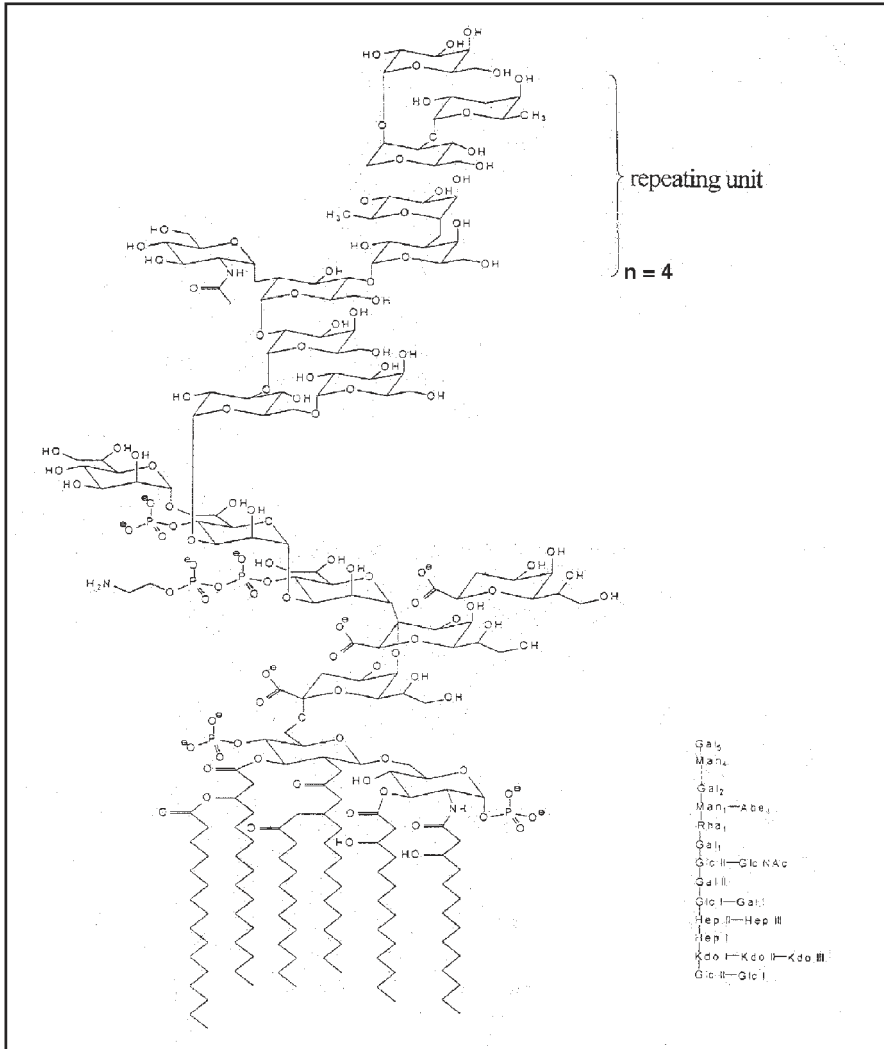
repeating unit

n = 4

HO OH OH HO OH OH HO CH₃ O OH OH O H₃C OH OH HO HO HN OH OH OH OH OH HO OH OH OH HO OH HO HO HO OH HO OH OH H₂N OH OH OH OH OH OH OH OH HO NH HO HO

Gal₃
Man₄
Gal₂
Man₁—Abe₁
Rha₁
Gal₁
Glc II—Glc NAc
Gal II
Glc I—Gal I
Hep II—Hep III
Hep I
Kdo I—Kdo II—Kdo III
Glc II—Glc I